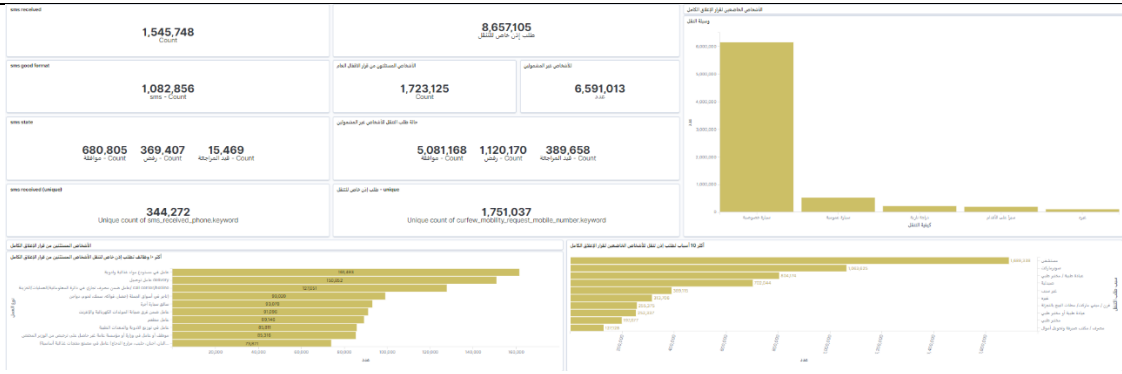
sms received

1,545,748
Count

8,657,105
طلب إذن خاص للتنقل

الأشخاص الخاضعين لقرار الإغلاق الكامل

وسيلة النقل

sms good format

1,082,856
sms - Count

الأشخاص المستثنين من قرار الإغلاق العام

1,723,125
Count

الأشخاص غير المشمولين

6,591,013

sms state

680,805
موافقة - Count

369,407
رفض - Count

15,469
قيد المراجعة - Count

حالة طلب التنقل الأشخاص غير المشمولين

5,081,168
موافقة - Count

1,120,170
رفض - Count

389,658
قيد المراجعة - Count

sms received (unique)

344,272
Unique count of sms_received_phone.keyword

طلب إذن خاص للتنقل - unique

1,751,037
Unique count of curfew_mobility_request_mobile_number.keyword

6,000,000
4,000,000
3,000,000
2,000,000
1,000,000
0

سيارة خصوصية
سيارة عمومية
دراجة نارية
سيرا على الأقدام
أخرى

كيفية التنقل

الأشخاص المستثنين من قرار الإغلاق الكامل

أكثر 10 وظائف تطلب إذن خاص من التنقل الأشخاص المستثنين من قرار الإغلاق الكامل

195,444
140,084
127,691
90,509
83,876
77,285
68,148
61,189
60,208
19,667

20,000
40,000
60,000
80,000
100,000
120,000
140,000
160,000

أكثر 10 أسباب لطلب إذن تنقل للأشخاص الخاضعين لقرار الإغلاق الكامل

1,848,238
1,360,600
848,278
722,244
349,110
212,793
180,077
160,977
125,939

مستشفى
مشتريات
عيادة طبية / مختبر طبي
صيدلية
غير مبين
عمل
مخبز
مركز تموين
محطة تعبئة
شراء مستلزمات